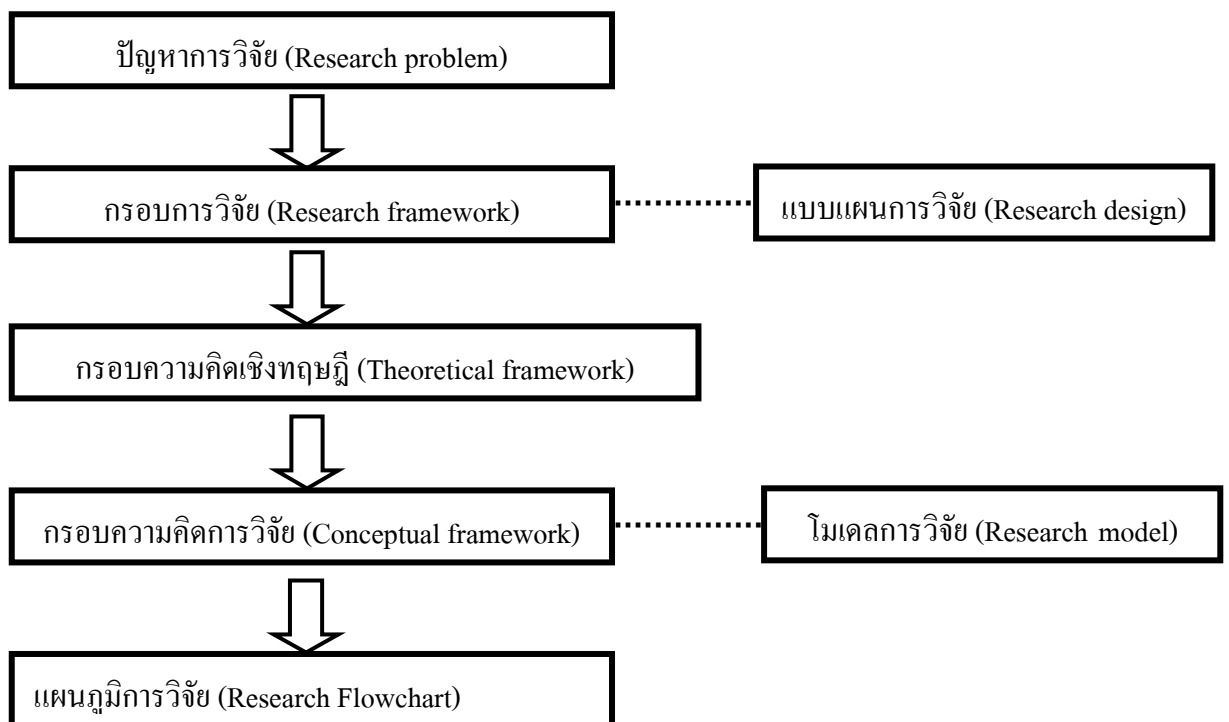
ปัญหาการวิจัย (Research problem)

กรอบการวิจัย (Research framework)

แบบแผนการวิจัย (Research design)

กรอบความคิดเชิงทฤษฎี (Theoretical framework)

กรอบความคิดการวิจัย (Conceptual framework)

โมเดลการวิจัย (Research model)

แผนภูมิการวิจัย (Research Flowchart)